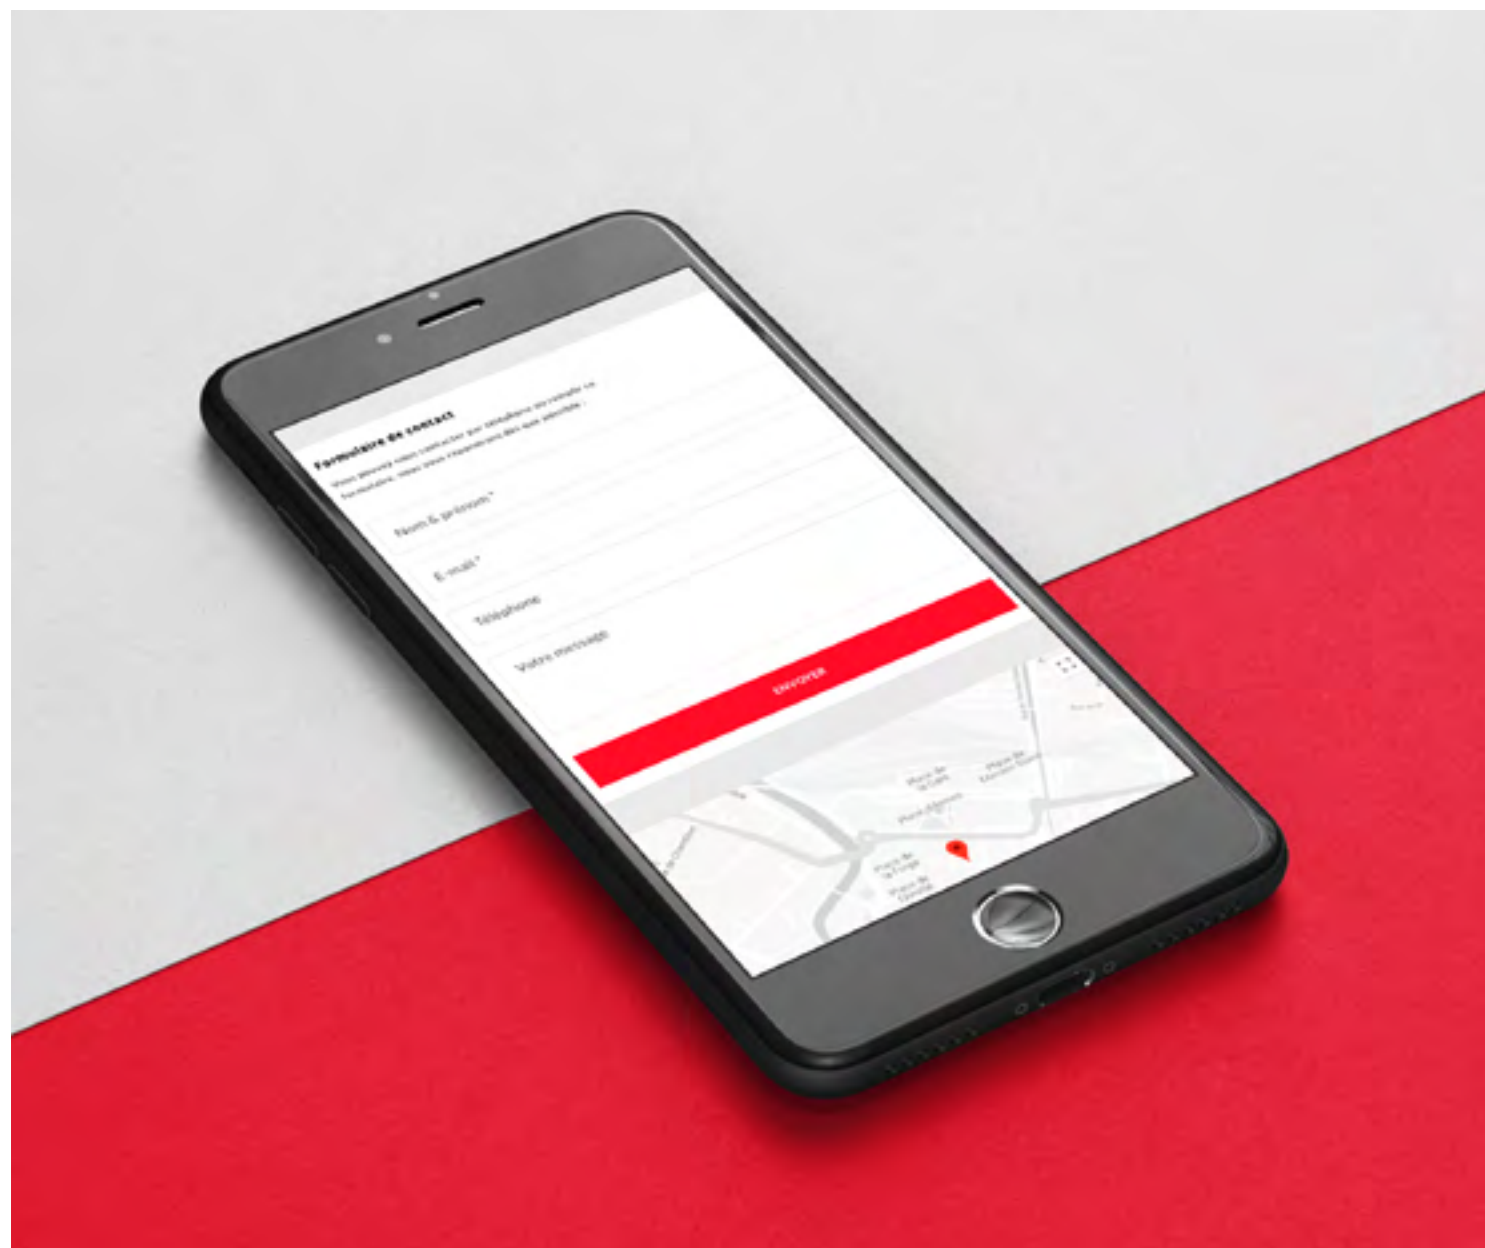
Formulaire de contact

Vous pouvez nous contacter par téléphone ou remplir ce formulaire, nous vous répondrons dès que possible.

Nom & prénom*

E-mail*

Téléphone

Votre message

ENVOYER

Place de la Gare

Place de l'Europe

Place de la Forge

Place de Genève

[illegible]